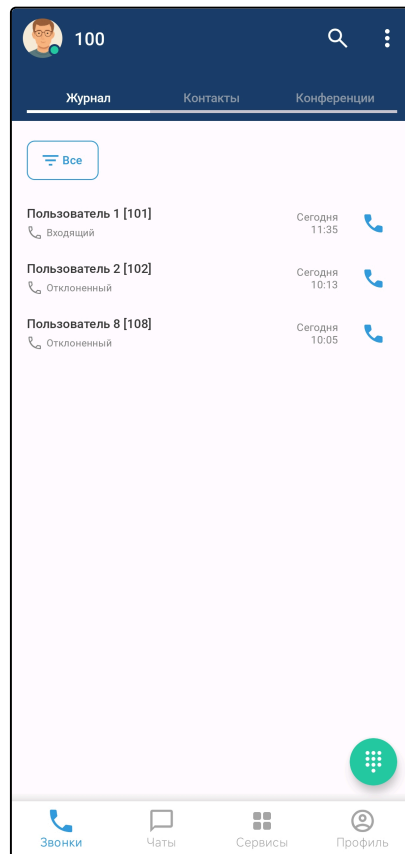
100

Журнал Контакты Конференции

Все

Пользователь 1 [101]
Входящий
Сегодня
11:35

Пользователь 2 [102]
Отклоненный
Сегодня
10:13

Пользователь 8 [108]
Отклоненный
Сегодня
10:05

Звонки Чаты Сервисы Профиль